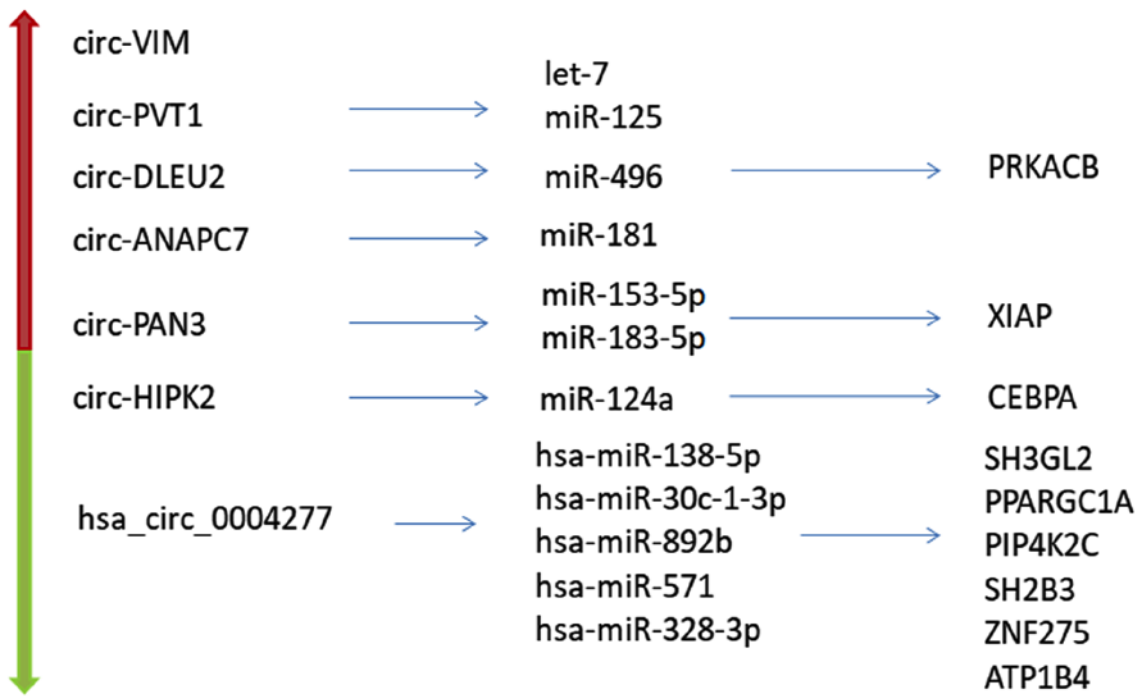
circ-VIM

circ-PVT1

let-7
miR-125

circ-DLEU2

miR-496

PRKACB

circ-ANAPC7

miR-181

circ-PAN3

miR-153-5p
miR-183-5p

XIAP

circ-HIPK2

miR-124a

CEBPA

hsa_circ_0004277

hsa-miR-138-5p
hsa-miR-30c-1-3p
hsa-miR-892b
hsa-miR-571
hsa-miR-328-3p

SH3GL2
PPARGC1A
PIP4K2C
SH2B3
ZNF275
ATP1B4